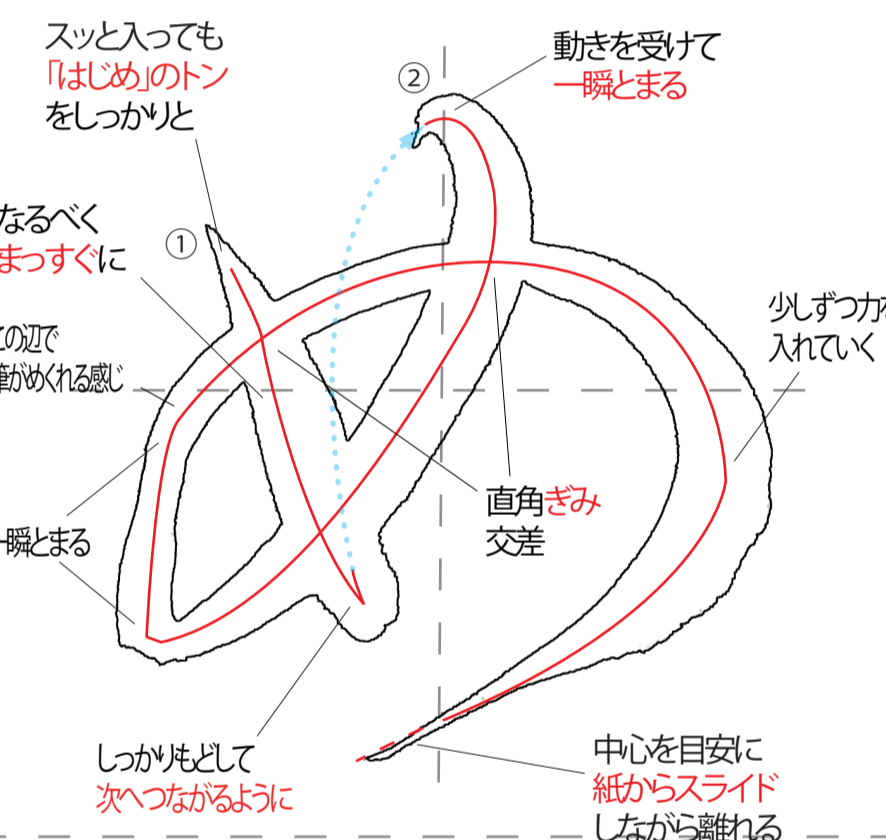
スッと入っても
「はじめ」のトン
をしっかりと

②

動きを受けて
一瞬とまる

①

なるべく
まっすぐに

この辺で
筆がめくれる感じ

少しずつ力を
入れていく

一瞬とまる

直角ぎみ
交差

しっかりもどして
次へつながるように

中心を目安に
紙からスライド
しながら離れる